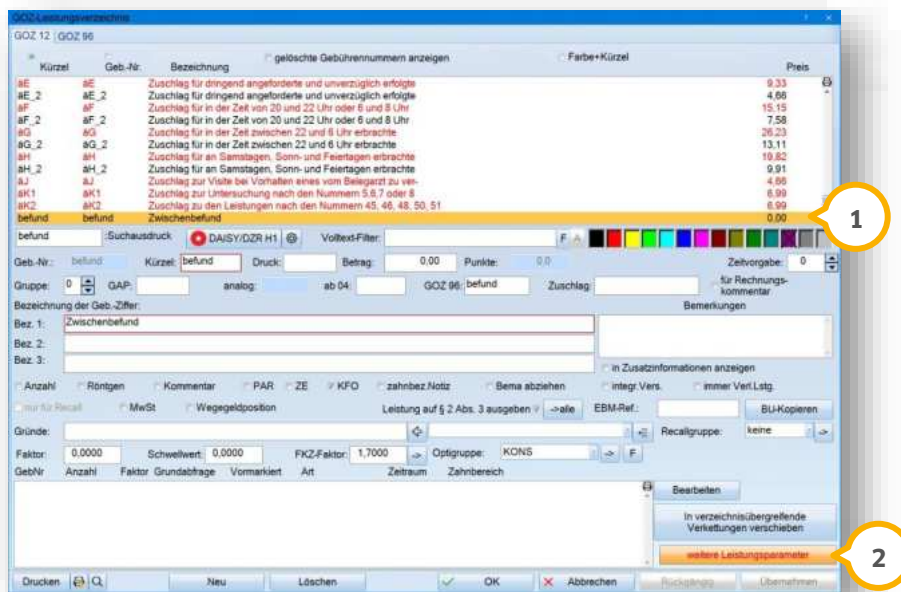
GOZ-Leistungsverzeichnis

GOZ 12 | GOZ 96

Kürzel | Geb.-Nr. | Bezeichnung | gelöschte Gebührennummern anzeigen | Farbe+Kürzel | Preis

| Kürzel | Geb.-Nr. | Bezeichnung | Preis |
|---|---|---|---|
| äE | äE | Zuschlag für dringend angeforderte und unverzüglich erfolgte | 9,33 |
| äE_2 | äE_2 | Zuschlag für dringend angeforderte und unverzüglich erfolgte | 4,66 |
| äF | äF | Zuschlag für in der Zeit von 20 und 22 Uhr oder 6 und 8 Uhr | 15,15 |
| äF_2 | äF_2 | Zuschlag für in der Zeit von 20 und 22 Uhr oder 6 und 8 Uhr | 7,58 |
| äG | äG | Zuschlag für in der Zeit zwischen 22 und 6 Uhr erbrachte | 26,23 |
| äG_2 | äG_2 | Zuschlag für in der Zeit zwischen 22 und 6 Uhr erbrachte | 13,11 |
| äH | äH | Zuschlag für an Samstagen, Sonn- und Feiertagen erbrachte | 19,82 |
| äH_2 | äH_2 | Zuschlag für an Samstagen, Sonn- und Feiertagen erbrachte | 9,91 |
| äJ | äJ | Zuschlag zur Visite bei Vorhalten eines vom Belegarzt zu ver- | 4,66 |
| äK1 | äK1 | Zuschlag zur Untersuchung nach den Nummern 5,6,7 oder 8 | 6,99 |
| äK2 | äK2 | Zuschlag zu den Leistungen nach den Nummern 45, 46, 48, 50, 51 | 6,99 |
| befund | befund | Zwischenbefund | 0,00 |

1

befund | Suchausdruck | DAISY/DZR H1 | @ | Volltext-Filter: | F | A

Geb.-Nr.: befund | Kürzel: befund | Druck: | Betrag: 0,00 | Punkte: 0,0 | Zeitvorgabe: 0

Gruppe: 0 | GAP: | analog: | ab 04: | GOZ 96: befund | Zuschlag: | für Rechnungskommentar

Bezeichnung der Geb.-Ziffer: | Bemerkungen

Bez. 1: Zwischenbefund
Bez. 2:
Bez. 3:

in Zusatzinformationen anzeigen

Anzahl | Röntgen | Kommentar | PAR | ZE | KFO | zahnbez.Notiz | Bema abziehen | integr. Vers. | immer Verl.Lstg.

nur für Recall | MwSt | Wegegeldposition | Leistung auf § 2 Abs. 3 ausgeben | ->alle | EBM-Ref.: | BU-Kopieren

Gründe: | Recallgruppe: keine

Faktor: 0,0000 | Schwellwert: 0,0000 | FKZ-Faktor: 1,7000 | Optigruppe: KONS | F

GebNr | Anzahl | Faktor | Grundabfrage | Vormarkiert | Art | Zeitraum | Zahnbereich

Bearbeiten

In verzeichnisübergreifende Verkettungen verschieben

weitere Leistungsparameter

2

Drucken | Neu | Löschen | OK | Abbrechen | Rückgängig | Übernehmen